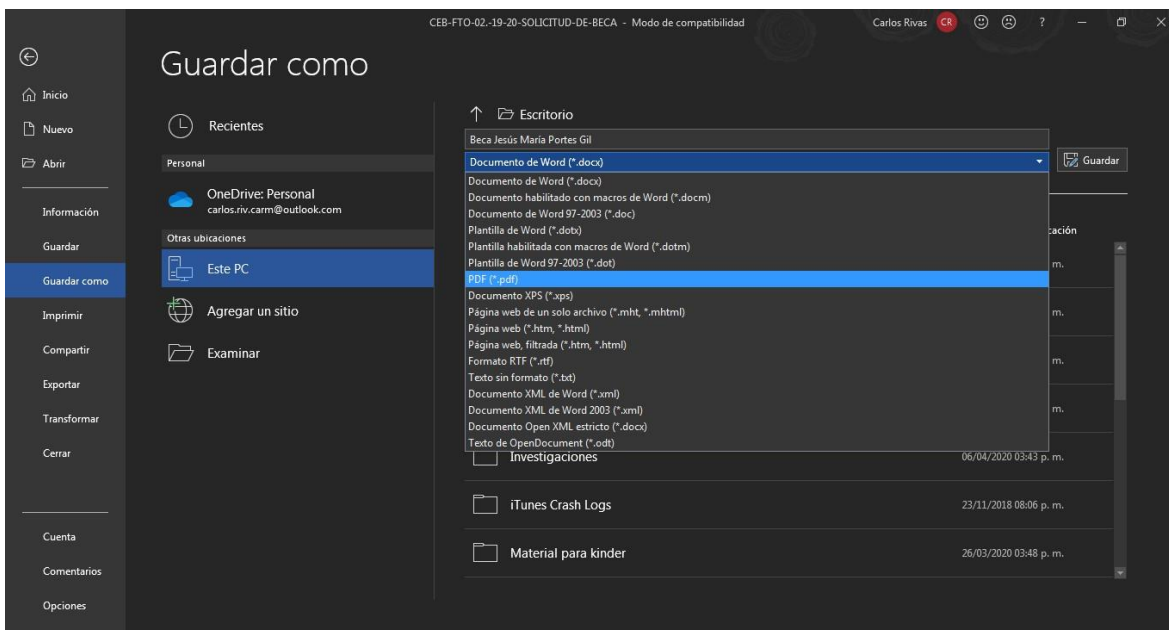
CEB-FTO-02.-19-20-SOLICITUD-DE-BECA - Modo de compatibilidad

Carlos Rivas CR ?

Inicio
Nuevo
Abrir
Información
Guardar
Guardar como
Imprimir
Compartir
Exportar
Transformar
Cerrar
Cuenta
Comentarios
Opciones

Guardar como

Recientes

Personal

OneDrive: Personal
carlos.riv.carm@outlook.com

Otras ubicaciones

Este PC

Agregar un sitio

Examinar

Escritorio

Beca Jesús María Portes Gil

Documento de Word (*.docx)

Guardar

Documento de Word (*.docx)
Documento habilitado con macros de Word (*.docm)
Documento de Word 97-2003 (*.doc)
Plantilla de Word (*.dotx)
Plantilla habilitada con macros de Word (*.dotm)
Plantilla de Word 97-2003 (*.dot)
PDF (*.pdf)
Documento XPS (*.xps)
Página web de un solo archivo (*.mht, *.mhtml)
Página web (*.htm, *.html)
Página web, filtrada (*.htm, *.html)
Formato RTF (*.rtf)
Texto sin formato (*.txt)
Documento XML de Word (*.xml)
Documento XML de Word 2003 (*.xml)
Documento Open XML estricto (*.docx)
Texto de OpenDocument (*.odt)

cación
m.
m.
m.
m.

| | |
|---|---|
| Investigaciones | 06/04/2020 03:43 p. m. |
| iTunes Crash Logs | 23/11/2018 08:06 p. m. |
| Material para kinder | 26/03/2020 03:48 p. m. |